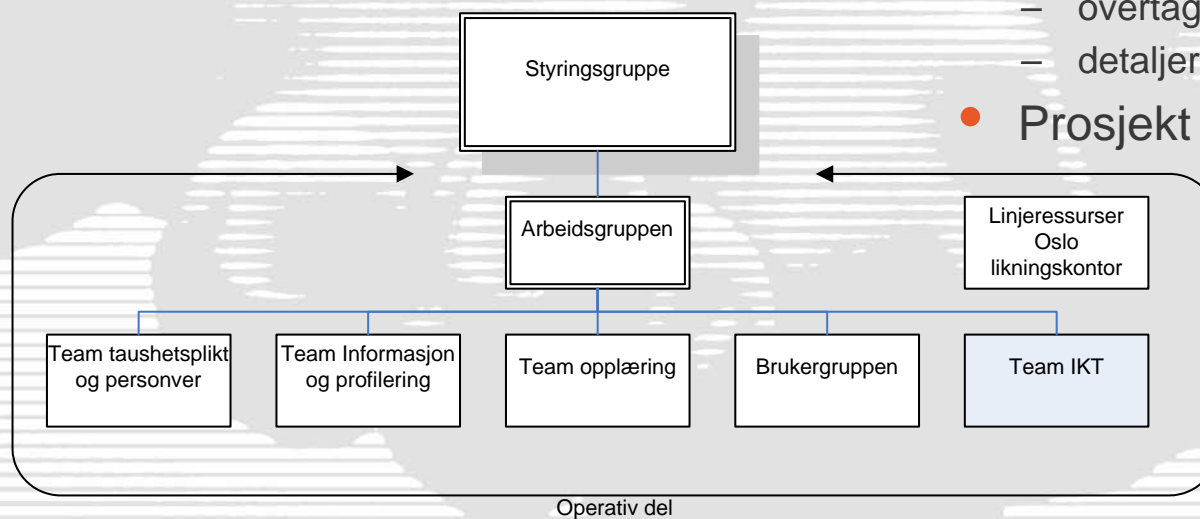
– overtag
– detaljer
• Prosjekt

Styringsgruppe

Arbeidsgruppen

Linjeressurser Oslo likningskontor

Team taushetsplikt og personver

Team Informasjon og profilering

Team opplæring

Brukergruppen

Team IKT

Operativ del